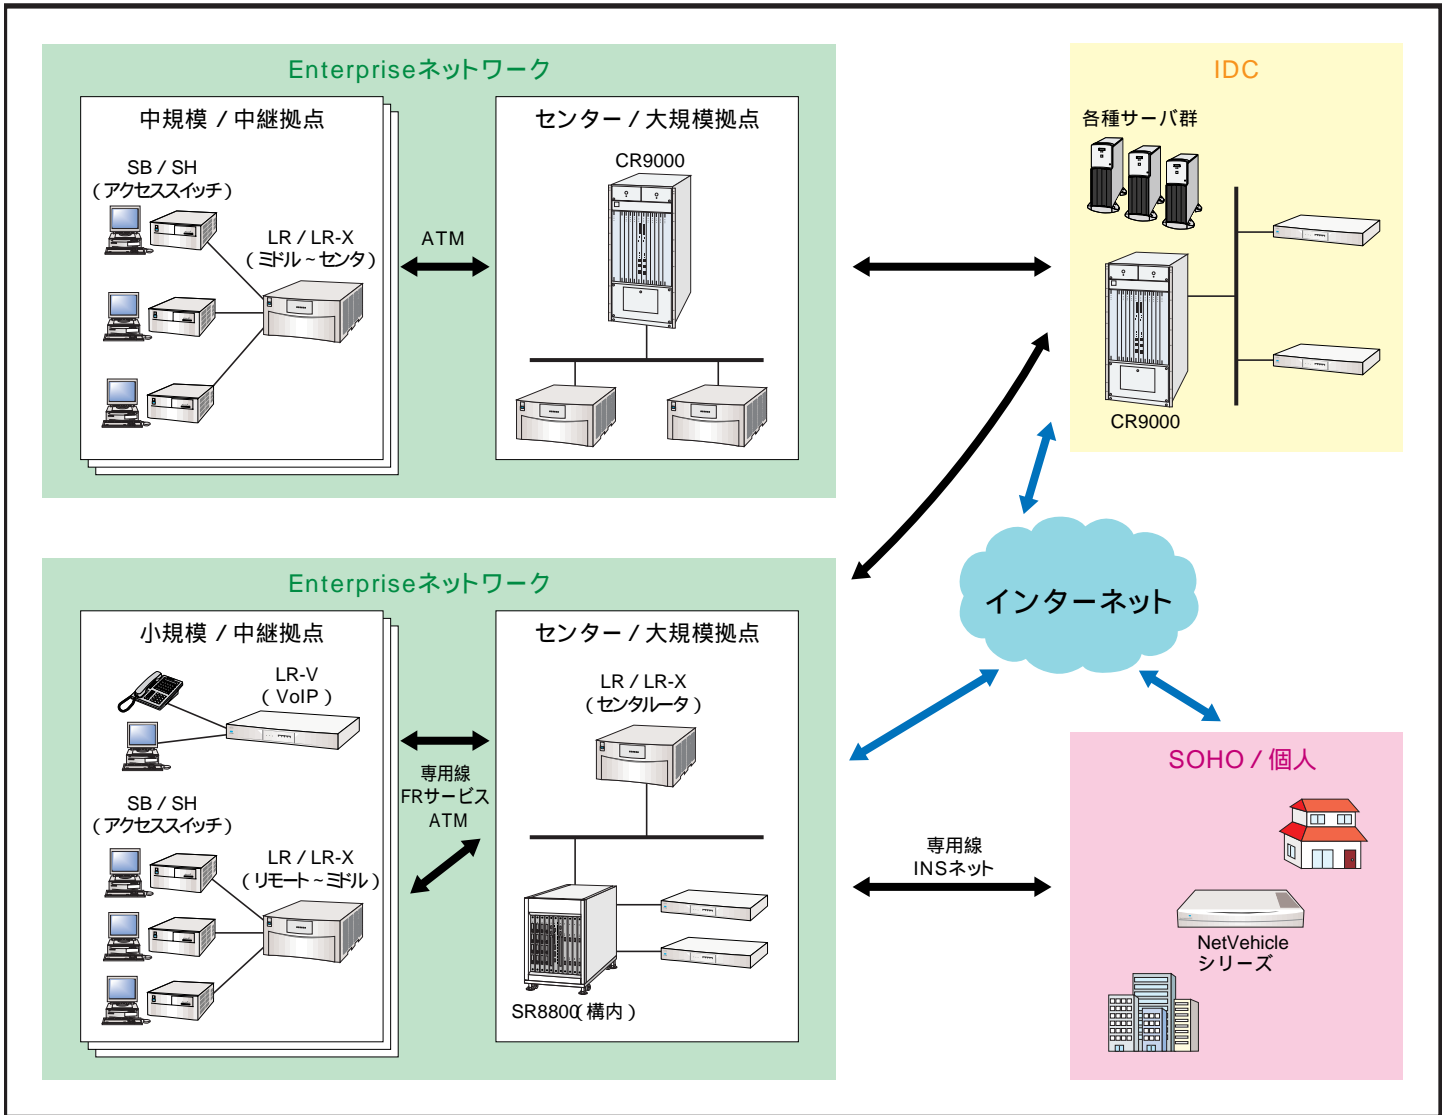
Enterpriseネットワーク

中規模 / 中継拠点

SB / SH
( アクセススイッチ )

LR / LR-X
( ミドル ~ センタ )

ATM

センター / 大規模拠点

CR9000

IDC

各種サーバ群

CR9000

Enterpriseネットワーク

小規模 / 中継拠点

LR-V
( VoIP )

SB / SH
( アクセススイッチ )

LR / LR-X
( リモート ~ ミドル )

専用線
FRサービス
ATM

センター / 大規模拠点

LR / LR-X
( センタルータ )

SR8800( 構内 )

インターネット

専用線
INSネット

SOHO / 個人

NetVehicle
シリーズ